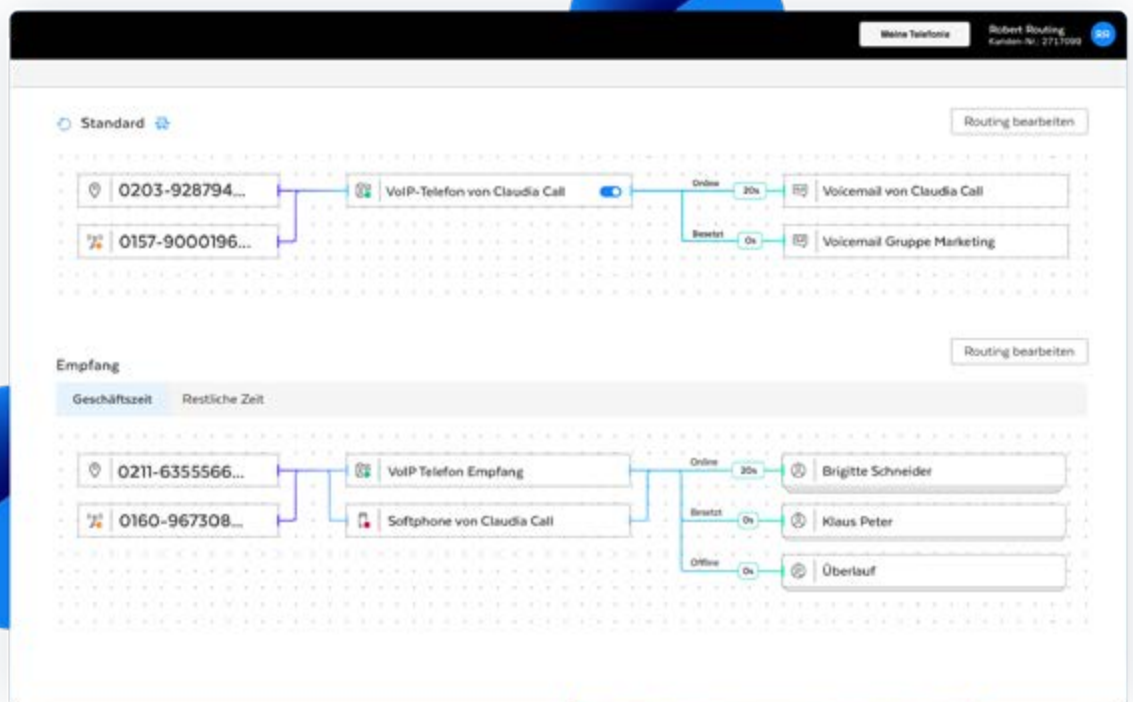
Meine Telefonie

Robert Routing
Kunden-Nr.: 2717099

RR

Standard

Routing bearbeiten

0203-928794...

0157-9000196...

VoIP-Telefon von Claudia Call

Online

20s

Voicemail von Claudia Call

Besetzt

0s

Voicemail Gruppe Marketing

Empfang

Routing bearbeiten

Geschäftszeit

Restliche Zeit

0211-6355566...

0160-967308...

VoIP Telefon Empfang

Softphone von Claudia Call

Online

20s

Brigitte Schneider

Besetzt

0s

Klaus Peter

Offline

0s

Überlauf